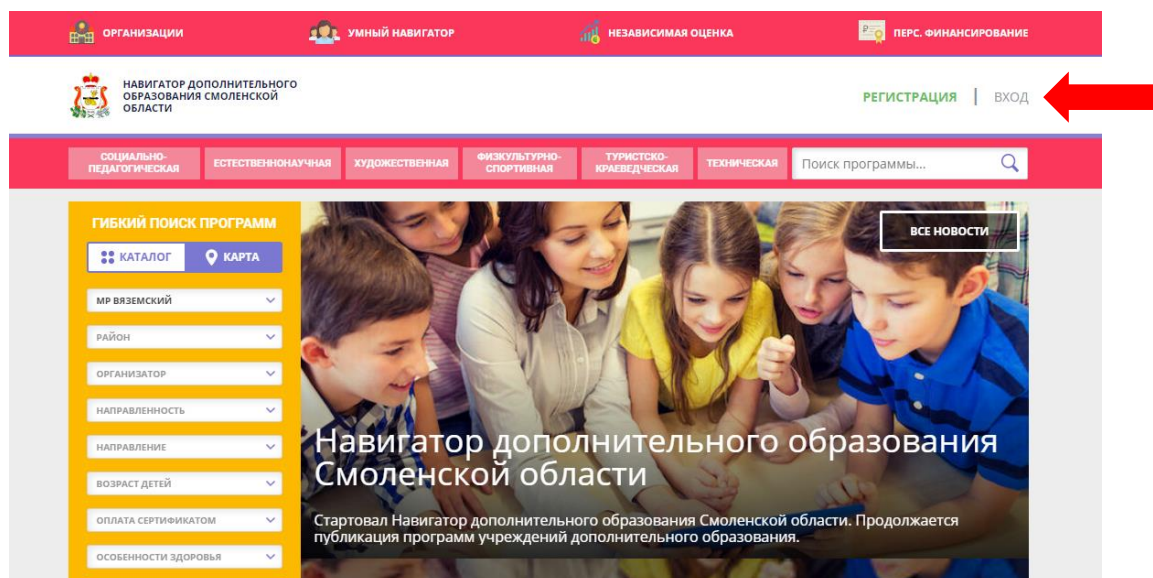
ОРГАНИЗАЦИИ УМНЫЙ НАВИГАТОР НЕЗАВИСИМАЯ ОЦЕНКА ПЕРС. ФИНАНСИРОВАНИЕ

НАВИГАТОР ДОПОЛНИТЕЛЬНОГО ОБРАЗОВАНИЯ СМОЛЕНСКОЙ ОБЛАСТИ

РЕГИСТРАЦИЯ | ВХОД

СОЦИАЛЬНО-ПЕДАГОГИЧЕСКАЯ ЕСТЕСТВЕННОНАУЧНАЯ ХУДОЖЕСТВЕННАЯ ФИЗКУЛЬТУРНО-СПОРТИВНАЯ ТУРИСТСКО-КРАЕВЕДЧЕСКАЯ ТЕХНИЧЕСКАЯ Поиск программы...

ГИБКИЙ ПОИСК ПРОГРАММ

КАТАЛОГ КАРТА

МР ВЯЗЕМСКИЙ
РАЙОН
ОРГАНИЗАТОР
НАПРАВЛЕННОСТЬ
НАПРАВЛЕНИЕ
ВОЗРАСТ ДЕТЕЙ
ОПЛАТА СЕРТИФИКАТОМ
ОСОБЕННОСТИ ЗДОРОВЬЯ

ВСЕ НОВОСТИ

Навигатор дополнительного образования Смоленской области

Стартовал Навигатор дополнительного образования Смоленской области. Продолжается публикация программ учреждений дополнительного образования.